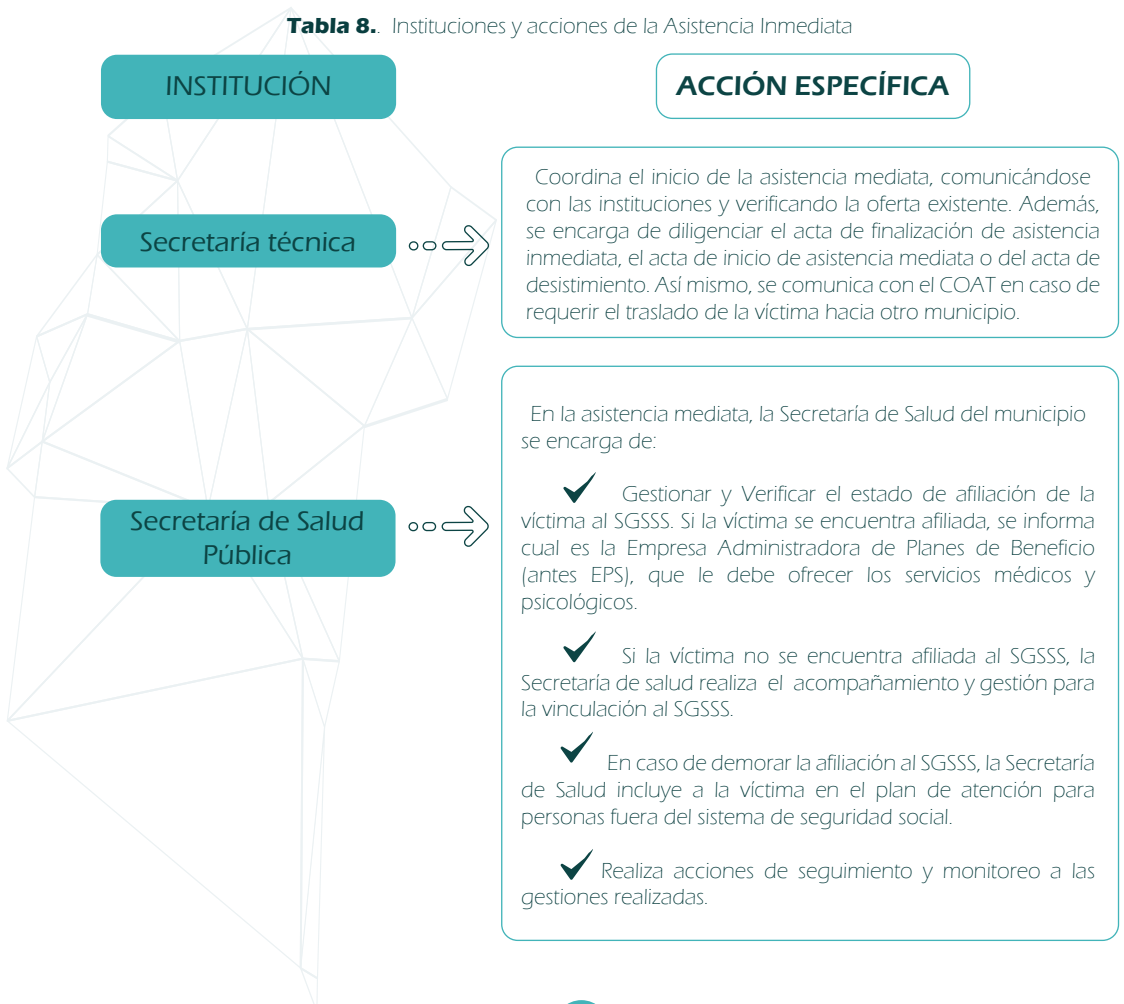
**Tabla 8.**. Instituciones y acciones de la Asistencia Inmediata

INSTITUCIÓN

ACCIÓN ESPECÍFICA

Secretaría técnica

Coordina el inicio de la asistencia mediata, comunicándose con las instituciones y verificando la oferta existente. Además, se encarga de diligenciar el acta de finalización de asistencia inmediata, el acta de inicio de asistencia mediata o del acta de desistimiento. Así mismo, se comunica con el COAT en caso de requerir el traslado de la víctima hacia otro municipio.

Secretaría de Salud Pública

En la asistencia mediata, la Secretaría de Salud del municipio se encarga de:

Gestionar y Verificar el estado de afiliación de la víctima al SGSSS. Si la víctima se encuentra afiliada, se informa cual es la Empresa Administradora de Planes de Beneficio (antes EPS), que le debe ofrecer los servicios médicos y psicológicos.

Si la víctima no se encuentra afiliada al SGSSS, la Secretaría de salud realiza el acompañamiento y gestión para la vinculación al SGSSS.

En caso de demorar la afiliación al SGSSS, la Secretaría de Salud incluye a la víctima en el plan de atención para personas fuera del sistema de seguridad social.

Realiza acciones de seguimiento y monitoreo a las gestiones realizadas.